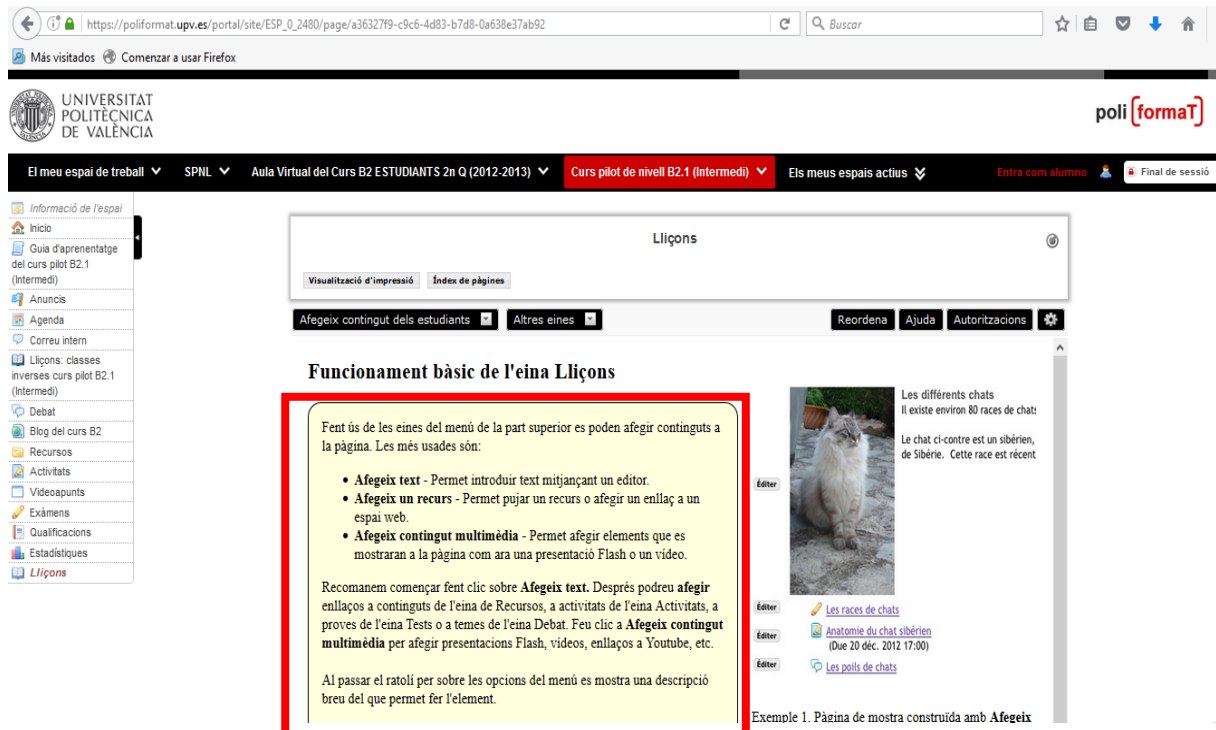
https://poliformat.upv.es/portal/site/ESP_0_2480/page/a36327f9-c9c6-4d83-b7d8-0a638e37ab92

Buscar

Más visitados Comenzar a usar Firefox

UNIVERSITAT POLITÈCNICA DE VALÈNCIA

poli formaT

El meu espai de treball SPNL Aula Virtual del Curs B2 ESTUDIANTS 2n Q (2012-2013) Curs pilot de nivell B2.1 (Intermedi) Els meus espais actius Entra com alumno Final de sessió

Informació de l'espai
Inicio
Guia d'aprenentatge del curs pilot B2.1 (Intermedi)
Anuncis
Agenda
Correu intern
Lliçons: classes inverses curs pilot B2.1 (Intermedi)
Debat
Blog del curs B2
Recursos
Activitats
Videoapunts
Exàmens
Qualificacions
Estadístiques
Lliçons

Lliçons

Visualització d'impressió Índex de pàgines

Afegeix contingut dels estudiants Altres eines Reordena Ajuda Autoritzacions

Funcionament bàsic de l'eina Lliçons

Fent ús de les eines del menú de la part superior es poden afegir continguts a la pàgina. Les més usades són:

- **Afegeix text** - Permet introduir text mitjançant un editor.
- **Afegeix un recurs** - Permet pujar un recurs o afegir un enllaç a un espai web.
- **Afegeix contingut multimèdia** - Permet afegir elements que es mostraran a la pàgina com ara una presentació Flash o un vídeo.

Recomanem començar fent clic sobre **Afegeix text.** Després podreu **afegir** enllaços a continguts de l'eina de Recursos, a activitats de l'eina Activitats, a proves de l'eina Tests o a temes de l'eina Debat. Feu clic a **Afegeix contingut multimèdia** per afegir presentacions Flash, vídeos, enllaços a Youtube, etc.

Al passar el ratolí per sobre les opcions del menú es mostra una descripció breu del que permet fer l'element.

Éditer

Les différents chats
Il existe environ 80 races de chats

Le chat ci-contre est un sibérien, de Sibérie. Cette race est récent

Éditer Les races de chats
Éditer Anatomie du chat sibérien (Due 20 déc. 2012 17:00)
Éditer Les poils de chats

Exemple 1. Pàgina de mostra construïda amb **Afegeix**